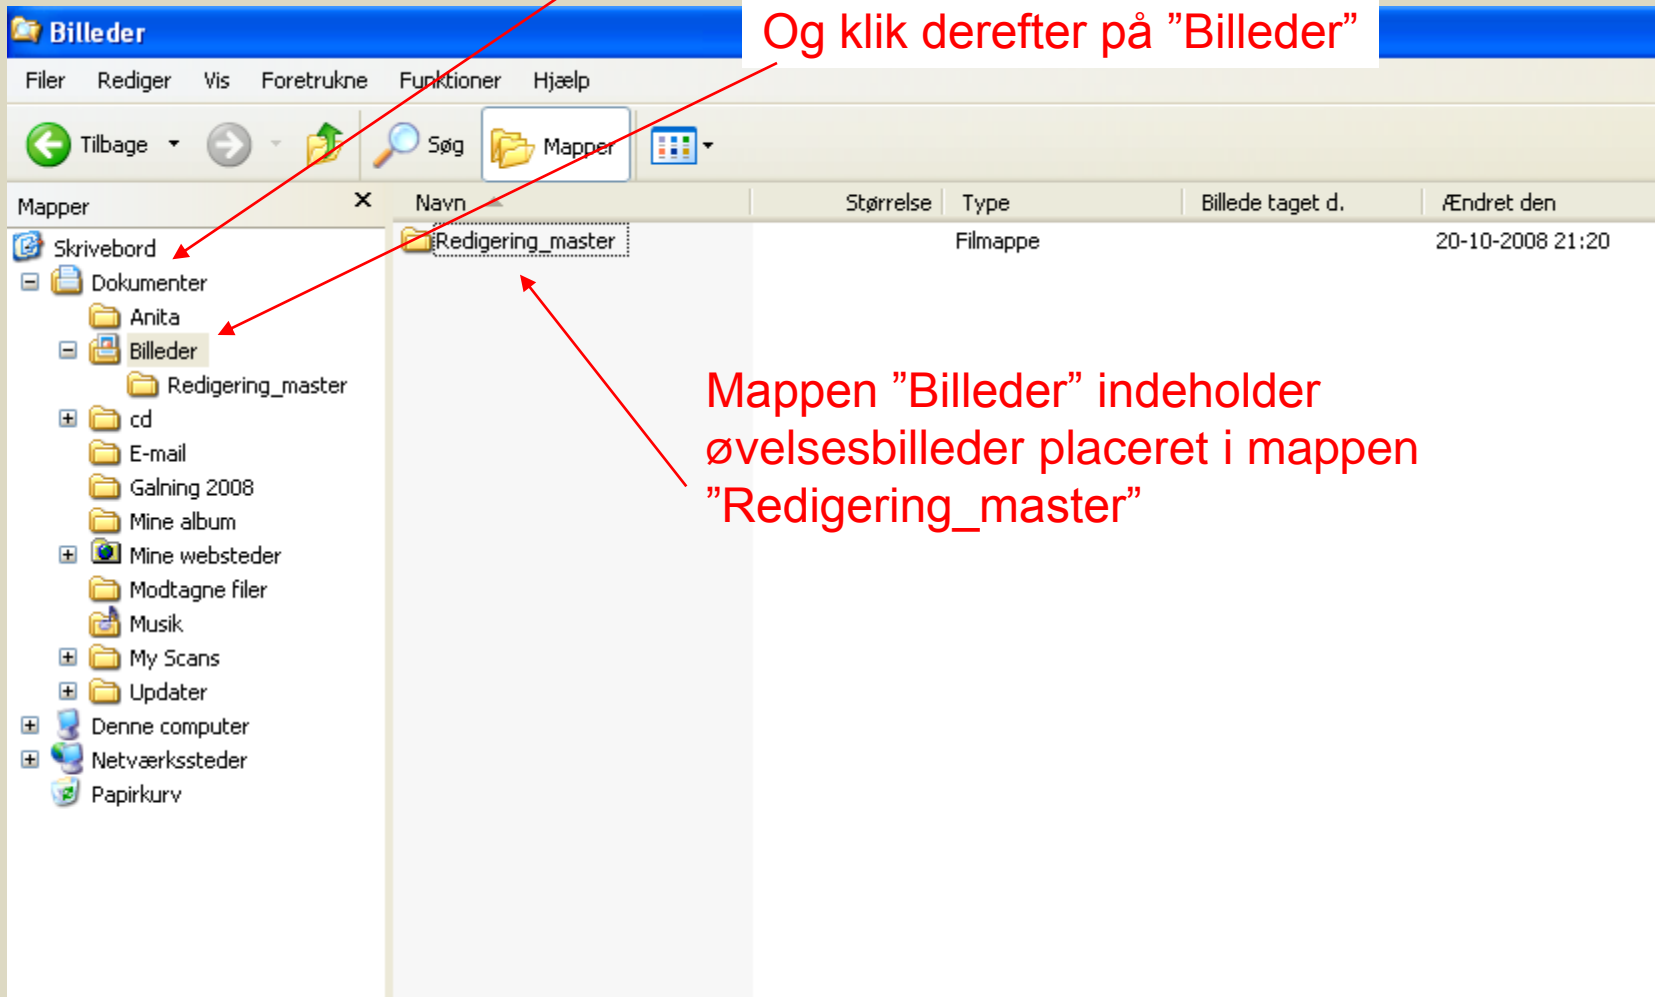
Billeder

Og klik derefter på ”Billeder”

Filer Rediger Vis Foretrukne Funktioner Hjælp

Tilbage Søg Mapper

Mapper

Skrivebord
Dokumenter
Anita
Billeder
Redigering_master
cd
E-mail
Galning 2008
Mine album
Mine websteder
Modtagne filer
Musik
My Scans
Updater
Denne computer
Netværkssteder
Papirkurv

| Navn | Størrelse | Type | Billede taget d. | Ændret den |
|---|---|---|---|---|
| Redigering_master | | Filmappe | | 20-10-2008 21:20 |

Mappen ”Billeder” indeholder øvelsesbilleder placeret i mappen ”Redigering_master”